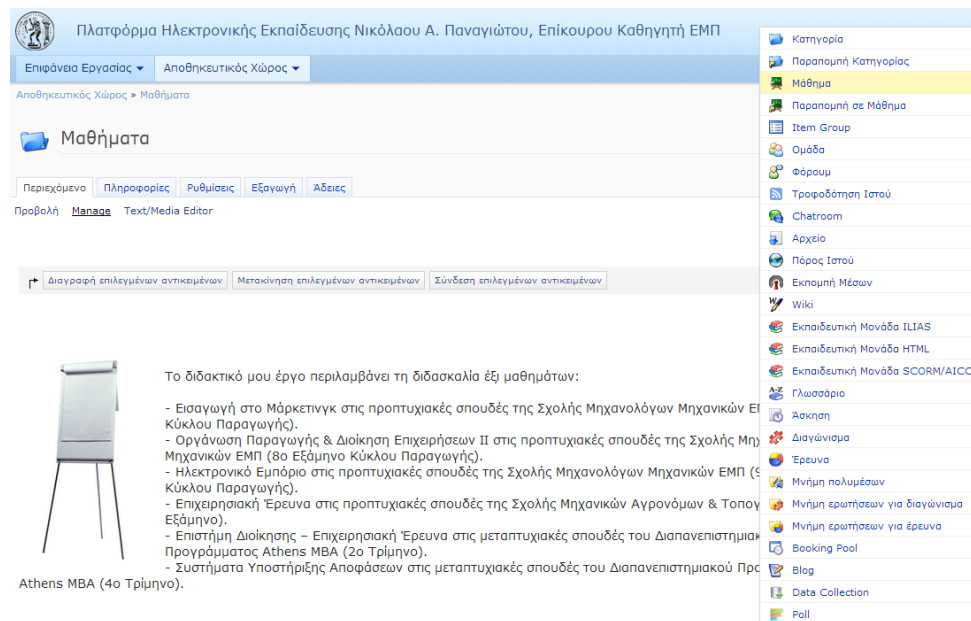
Πλατφόρμα Ηλεκτρονικής Εκπαίδευσης Νικόλαου Α. Παναγιώτου, Επίκουρου Καθηγητή ΕΜΠ

Επιφάνεια Εργασίας ▾ Αποθηκευτικός Χώρος ▾

Αποθηκευτικός Χώρος » Μαθήματα

Μαθήματα

Περιεχόμενο Πληροφορίες Ρυθμίσεις Εξαγωγή Άδειες

Προβολή Manage Text/Media Editor

Διαγραφή επιλεγμένων αντικειμένων Μετακίνηση επιλεγμένων αντικειμένων Σύνδεση επιλεγμένων αντικειμένων

Το διδακτικό μου έργο περιλαμβάνει τη διδασκαλία έξι μαθημάτων:

- Εισαγωγή στο Μάρκετινγκ στις προπτυχιακές σπουδές της Σχολής Μηχανολόγων Μηχανικών Ε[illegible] Κύκλου Παραγωγής).
- Οργάνωση Παραγωγής & Διοίκηση Επιχειρήσεων ΙΙ στις προπτυχιακές σπουδές της Σχολής Μηχ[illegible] Μηχανικών ΕΜΠ (8ο Εξάμηνο Κύκλου Παραγωγής).
- Ηλεκτρονικό Εμπόριο στις προπτυχιακές σπουδές της Σχολής Μηχανολόγων Μηχανικών ΕΜΠ ([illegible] Κύκλου Παραγωγής).
- Επιχειρησιακή Έρευνα στις προπτυχιακές σπουδές της Σχολής Μηχανικών Αγρονόμων & Τοπογ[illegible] Εξάμηνο).
- Επιστήμη Διοίκησης – Επιχειρησιακή Έρευνα στις μεταπτυχιακές σπουδές του Διαπανεπιστημιακ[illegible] Προγράμματος Athens MBA (2ο Τρίμηνο).
- Συστήματα Υποστήριξης Αποφάσεων στις μεταπτυχιακές σπουδές του Διαπανεπιστημιακού Πρ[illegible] Athens MBA (4ο Τρίμηνο).

Κατηγορία
Παραπομπή Κατηγορίας
Μάθημα
Παραπομπή σε Μάθημα
Item Group
Ομάδα
Φόρουμ
Τροφοδότηση Ιστού
Chatroom
Αρχείο
Πόρος Ιστού
Εκπομπή Μέσων
Wiki
Εκπαιδευτική Μονάδα ILIAS
Εκπαιδευτική Μονάδα HTML
Εκπαιδευτική Μονάδα SCORM/AICC
Γλωσσάριο
Άσκηση
Διαγώνισμα
Έρευνα
Μνήμη πολυμέσων
Μνήμη ερωτήσεων για διαγώνισμα
Μνήμη ερωτήσεων για έρευνα
Booking Pool
Blog
Data Collection
Poll